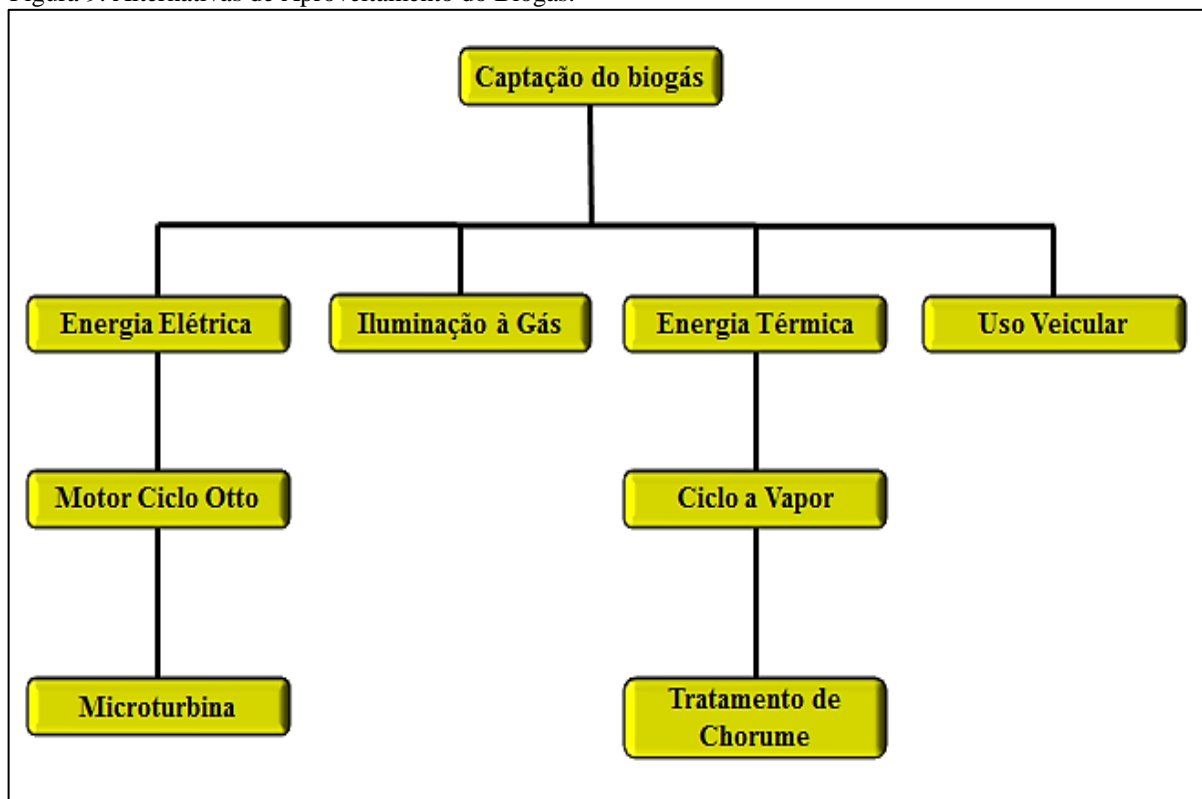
Figura 9: Alternativas de Aproveitamento do Biogás.

Captação do biogás

Energia Elétrica

Iluminação à Gás

Energia Térmica

Uso Veicular

Motor Ciclo Otto

Ciclo a Vapor

Microturbina

Tratamento de Chorume